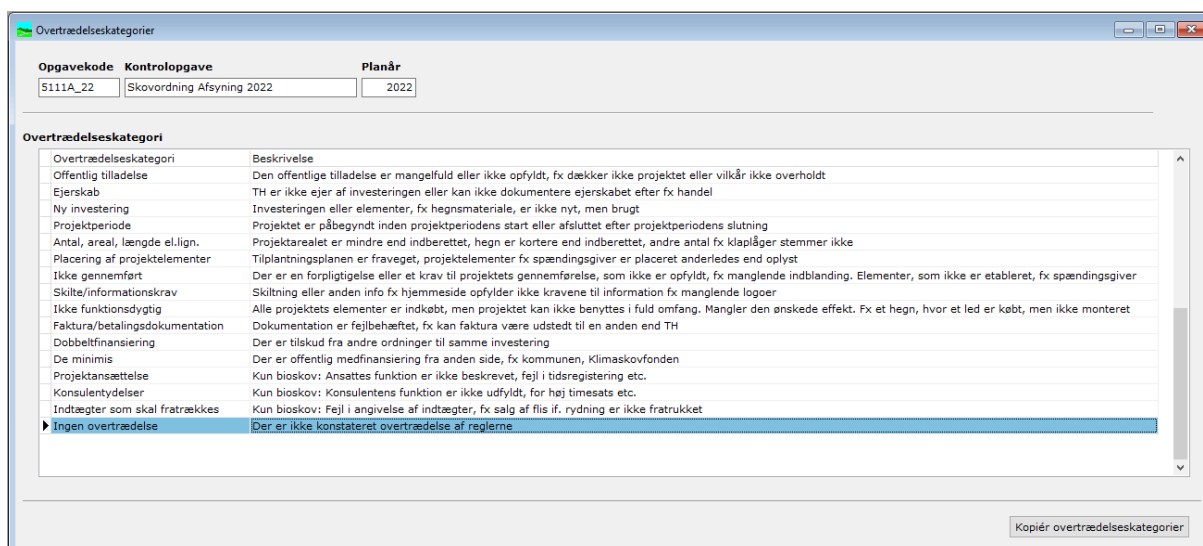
Overtrædelseskategorier

| Opgavekode | Kontrolopgave | Planår |
|---|---|---|
| 5111A_22 | Skovordning Afsyning 2022 | 2022 |

Overtrædelseskategori

| Overtrædelseskategori | Beskrivelse |
|---|---|
| Offentlig tilladelse | Den offentlige tilladelse er mangelfuld eller ikke opfyldt, fx dækker ikke projektet eller vilkår ikke overholdt |
| Ejerskab | TH er ikke ejer af investeringen eller kan ikke dokumentere ejerskabet efter fx handel |
| Ny investering | Investeringen eller elementer, fx hegnsmateriale, er ikke nyt, men brugt |
| Projektperiode | Projektet er påbegyndt inden projektperiodens start eller afsluttet efter projektperiodens slutning |
| Antal, areal, længde el.lign. | Projektarealet er mindre end indberettet, hegn er kortere end indberettet, andre antal fx klaplåger stemmer ikke |
| Placering af projektelementer | Tilplantningsplanen er fraveget, projektelementer fx spændingsgiver er placeret anderledes end oplyst |
| Ikke gennemført | Der er en forpligtigelse eller et krav til projektets gennemførelse, som ikke er opfyldt, fx manglende indblanding. Elementer, som ikke er etableret, fx spændingsgiver |
| Skilte/informationskrav | Skiltning eller anden info fx hjemmeside opfylder ikke kravene til information fx manglende logoer |
| Ikke funktionsdygtig | Alle projektets elementer er indkøbt, men projektet kan ikke benyttes i fuld omfang. Mangler den ønskede effekt. Fx et hegn, hvor et led er købt, men ikke monteret |
| Faktura/betalingsdokumentation | Dokumentation er fejlbehæftet, fx kan faktura være udstedt til en anden end TH |
| Dobbeltfinansiering | Der er tilskud fra andre ordninger til samme investering |
| De minimis | Der er offentlig medfinansiering fra anden side, fx kommunen, Klimaskovfonden |
| Projektansættelse | Kun bioskov: Ansattes funktion er ikke beskrevet, fejl i tidsregistering etc. |
| Konsulentydelser | Kun bioskov: Konsulentens funktion er ikke udfyldt, for høj timesats etc. |
| Indtægter som skal fratrækkes | Kun bioskov: Fejl i angivelse af indtægter, fx salg af flis if. rydning er ikke fratrukket |
| Ingen overtrædelse | Der er ikke konstateret overtrædelse af reglerne |

Kopiér overtrædelseskategorier